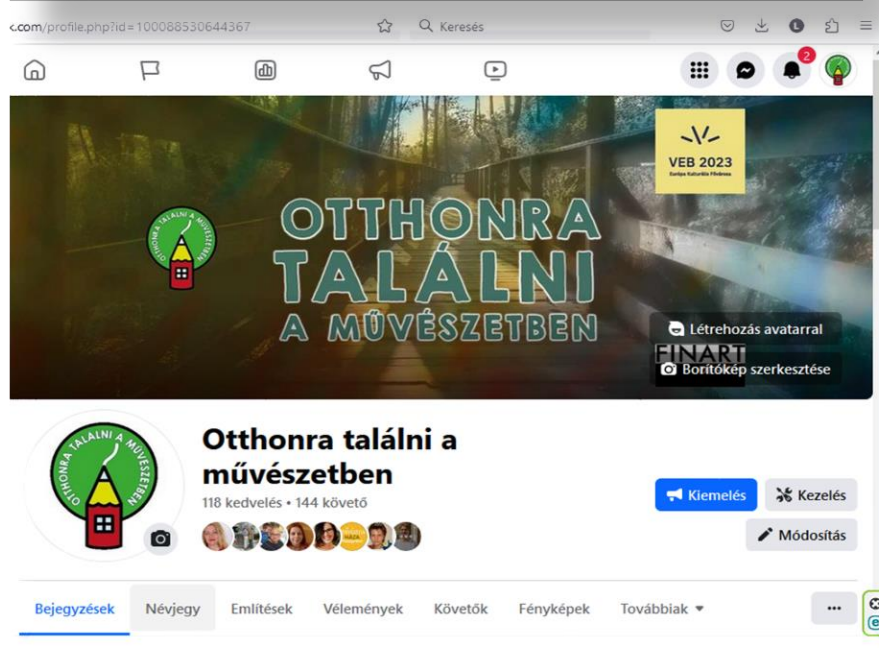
<.com/profile.php?id=100088530644367

Keresés

2

VEB 2023
Európa Kulturális Fővárosa

OTTHONRA TALÁLNI A MŰVÉSZETBEN

OTTHONRA TALÁLNI A MŰVÉSZETBEN

Létrehozás avatarral

FINART

Borítókép szerkesztése

Otthonra találni a művészetben
118 kedvelés • 144 követő

Kiemelés
Kezelés
Módosítás

Bejegyzések
Névjegy
Említések
Vélemények
Követők
Fényképek
Továbbiak
...